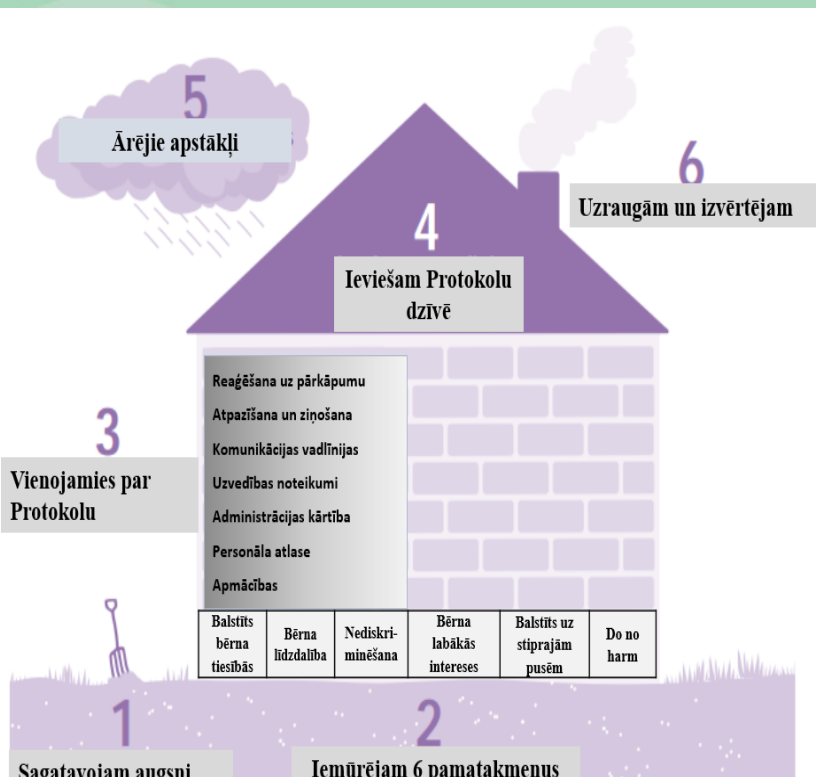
5
Ārējie apstākļi

6
Uzraugām un izvērtējam

4
Ieviešam Protokolu dzīvē

3
Vienojamies par Protokolu

Reaģēšana uz pārkāpumu
Atpazīšana un ziņošana
Komunikācijas vadlīnijas
Uzvedības noteikumi
Administrācijas kārtība
Personāla atlase
Apmācības

| Balstīts bērna tiesībās | Bērna līdzdalība | Nediskri-minēšana | Bērna labākās intereses | Balstīts uz stiprajām pusēm | Do no harm |
|---|---|---|---|---|---|

1
Sagatavojam augsni

2
Iemūrējam 6 pamatakmenus